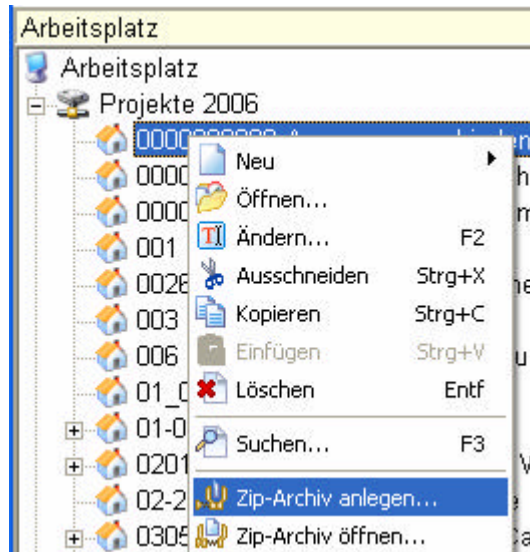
Arbeitsplatz

Arbeitsplatz

Projekte 2006

0000000000 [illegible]

0000 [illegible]

0000 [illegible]

001

0028 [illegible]

003

006

01_0

01-0

0201

02-2

0305

Neu

Öffnen...

Ändern... F2

Ausschneiden Strg+X

Kopieren Strg+C

Einfügen Strg+V

Löschen Entf

Suchen... F3

Zip-Archiv anlegen...

Zip-Archiv öffnen...